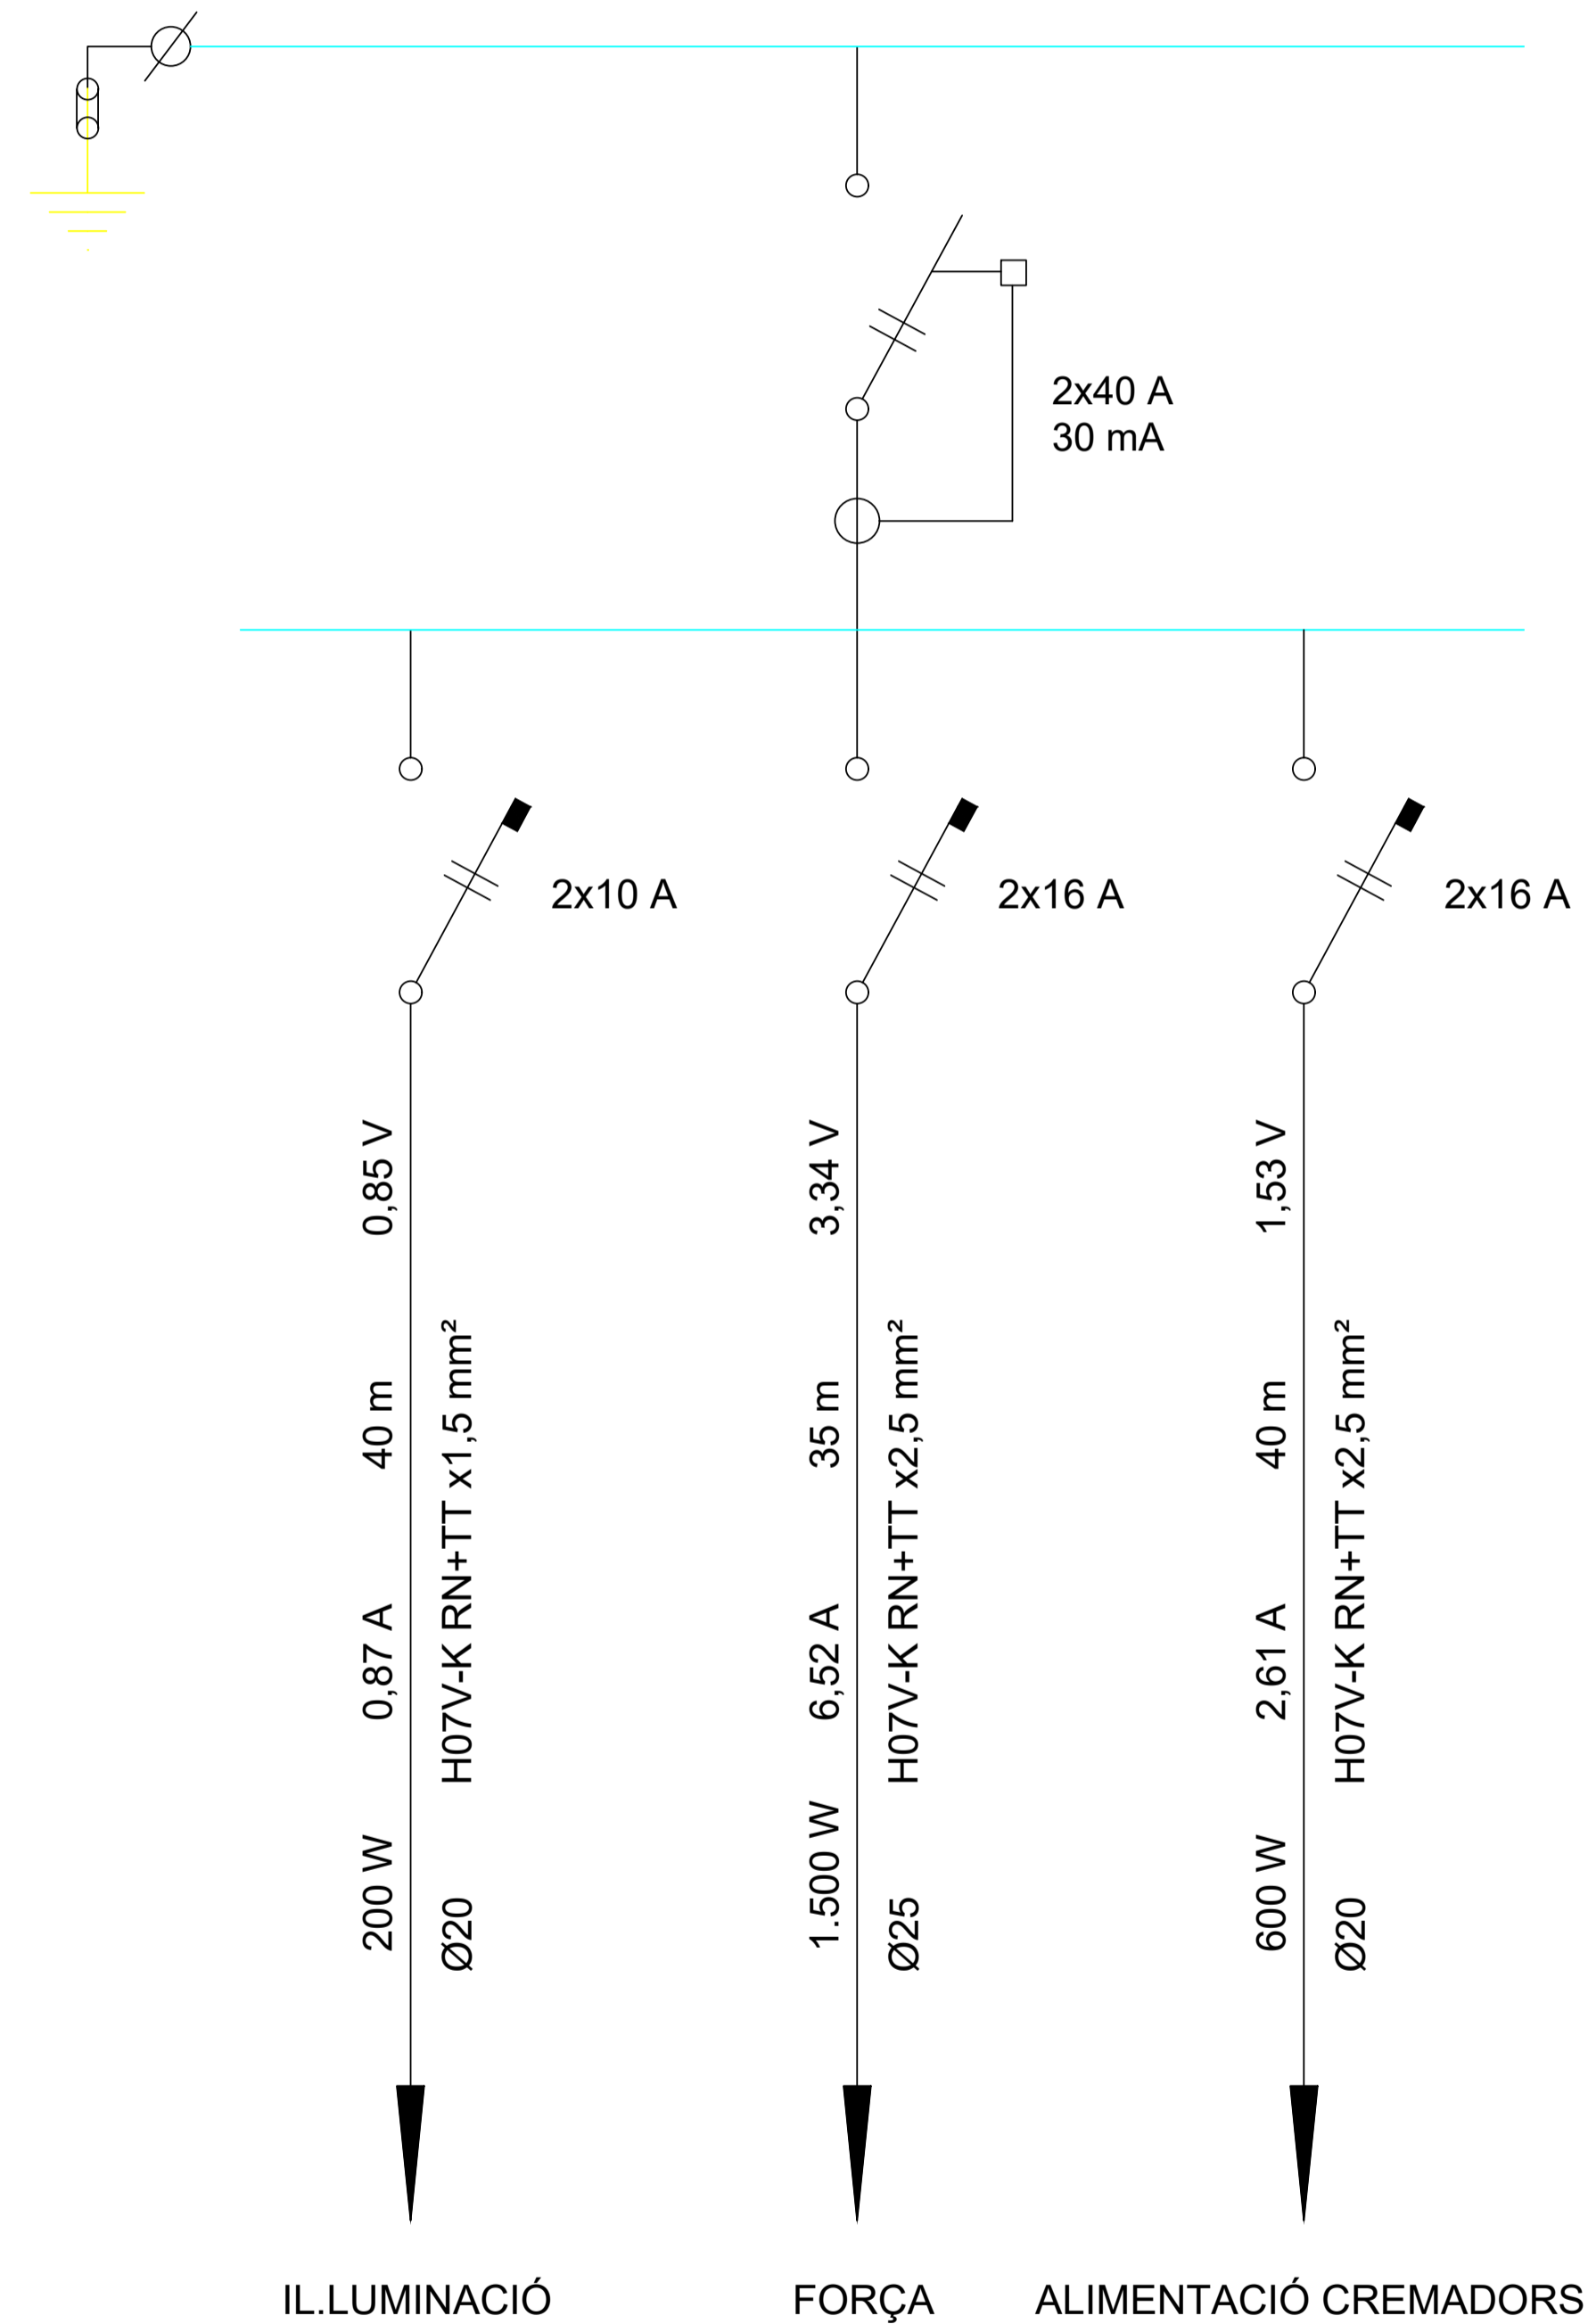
2x40 A
30 mA

2x10 A

2x16 A

2x16 A

0,85 V
40 m
0,87 A
200 W

H07V-K RN+TT x1,5 mm²
Ø20

3,34 V
35 m
6,52 A
1.500 W

H07V-K RN+TT x2,5 mm²
Ø25

1,53 V
40 m
2,61 A
600 W

H07V-K RN+TT x2,5 mm²
Ø20

IL.LUMINACIÓ

FORÇA

ALIMENTACIÓ CREMADORS